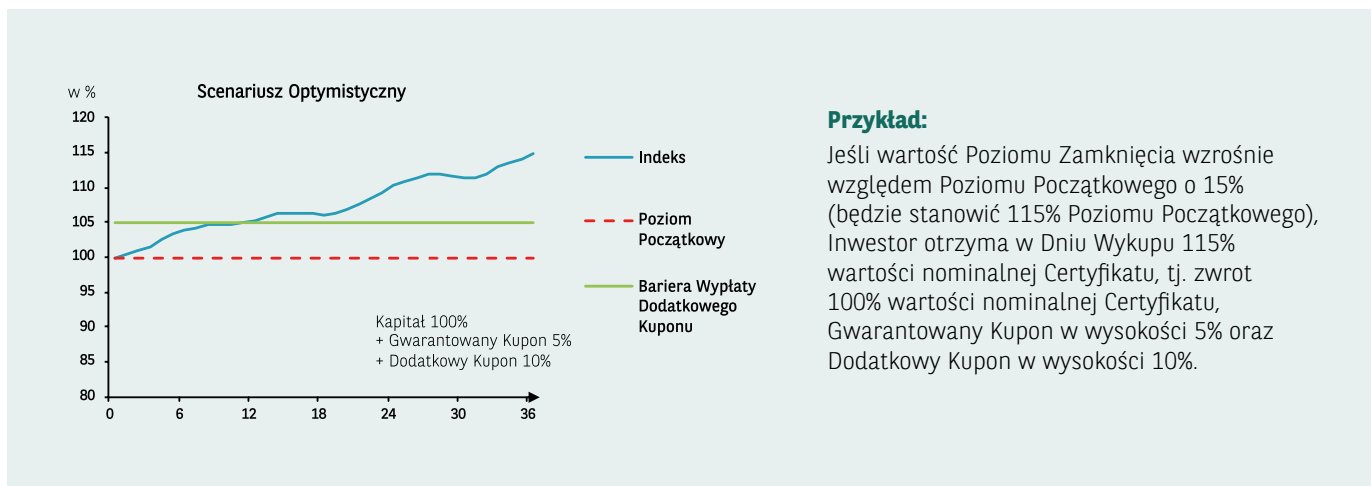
w %

Scenariusz Optymistyczny

120
115
110
105
100
95
90
85
80

0 6 12 18 24 30 36

Kapitał 100%
+ Gwarantowany Kupon 5%
+ Dodatkowy Kupon 10%

Indeks

Poziom Początkowy

Bariera Wypłaty Dodatkowego Kuponu

Przykład:

Jeśli wartość Poziomu Zamknięcia wzrośnie względem Poziomu Początkowego o 15% (będzie stanowić 115% Poziomu Początkowego), Inwestor otrzyma w Dniu Wykupu 115% wartości nominalnej Certyfikatu, tj. zwrot 100% wartości nominalnej Certyfikatu, Gwarantowany Kupon w wysokości 5% oraz Dodatkowy Kupon w wysokości 10%.